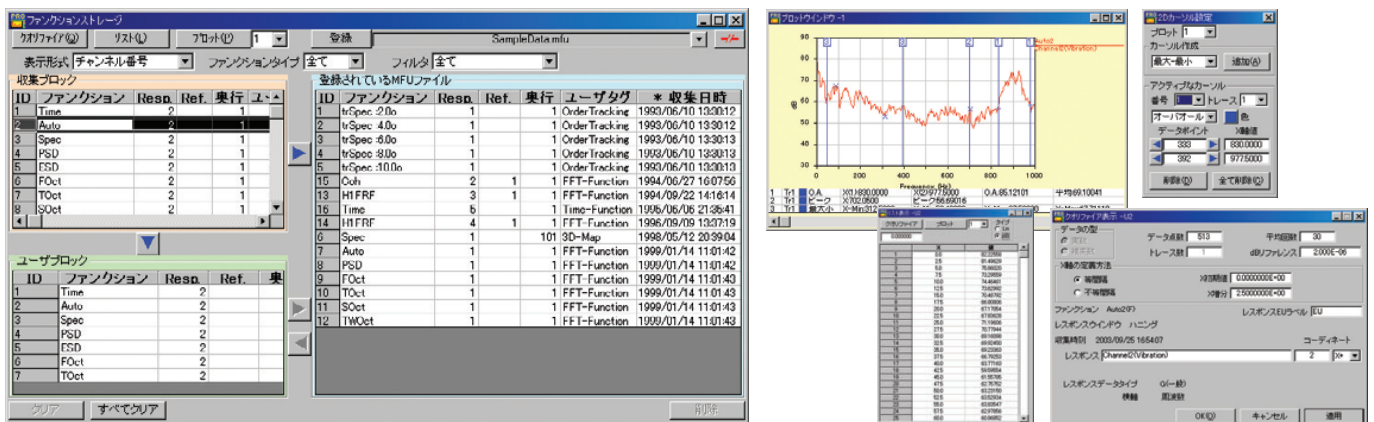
ファンクションストレージ

クオリファイア(Q)　リスト(L)　プロット(P)　1　登録　SampleData.mfu

表示形式 チャンネル番号　ファンクションタイプ 全て　フィルタ 全て

収集ブロック

| ID | ファンクション | Resp. | Ref. | 集行 |
|---|---|---|---|---|
| 1 | Time | 2 | | 1 |
| 2 | Auto | 2 | | 1 |
| 3 | Spec | 2 | | 1 |
| 4 | PSD | 2 | | 1 |
| 5 | ESD | 2 | | 1 |
| 6 | FOct | 2 | | 1 |
| 7 | TOct | 2 | | 1 |
| 8 | SOct | 2 | | 1 |

登録されているMFUファイル

| ID | ファンクション | Resp. | Ref. | 集行 | ユーザタグ | * 収集日時 |
|---|---|---|---|---|---|---|
| 1 | trSpec -2.0o | 1 | | 1 | OrderTracking | 1993/06/10 13:30:12 |
| 2 | trSpec -4.0o | 1 | | 1 | OrderTracking | 1993/06/10 13:30:12 |
| 3 | trSpec -6.0o | 1 | | 1 | OrderTracking | 1993/06/10 13:30:13 |
| 4 | trSpec -8.0o | 1 | | 1 | OrderTracking | 1993/06/10 13:30:13 |
| 5 | trSpec -10.0o | 1 | | 1 | OrderTracking | 1993/06/10 13:30:13 |
| 15 | Coh | 2 | 1 | 1 | FFT-Function | 1994/06/27 16:07:56 |
| 13 | H1FRF | 3 | 1 | 1 | FFT-Function | 1994/09/22 14:16:14 |
| 16 | Time | 6 | | 1 | Time-Function | 1996/06/06 21:36:41 |
| 14 | H1FRF | 4 | 1 | 1 | FFT-Function | 1998/09/09 13:37:19 |
| 6 | Spec | 1 | | 101 | 3D-Map | 1999/05/12 20:39:04 |
| 7 | Auto | 1 | | 1 | FFT-Function | 1999/01/14 11:01:42 |
| 8 | PSD | 1 | | 1 | FFT-Function | 1999/01/14 11:01:42 |
| 9 | FOct | 1 | | 1 | FFT-Function | 1999/01/14 11:01:43 |
| 10 | TOct | 1 | | 1 | FFT-Function | 1999/01/14 11:01:43 |
| 11 | SOct | 1 | | 1 | FFT-Function | 1999/01/14 11:01:43 |
| 12 | TWOct | 1 | | 1 | FFT-Function | 1999/01/14 11:01:43 |

ユーザブロック

| ID | ファンクション | Resp. | Ref. |
|---|---|---|---|
| 1 | Time | 2 | |
| 2 | Auto | 2 | |
| 3 | Spec | 2 | |
| 4 | PSD | 2 | |
| 5 | ESD | 2 | |
| 6 | FOct | 2 | |
| 7 | TOct | 2 | |

クリア　すべてクリア　削除

プロットウインドウ -1

Auto2 Channel2(Vibration)

80 60 40 20 0
0 200 400 600 800 1000
Frequency (Hz)

1 Tr1 O.A. X(1)830.0000 X(2)977.5000 O.A.85.12101 平均69.10041
2 Tr1 ピーク X702.0500 ピーク56.69016
3 Tr1 最大小 X-Min312

2Dカーソル設定
プロット 1
カーソル作成
最大-最小　追加(A)
アクティブなカーソル
番号 1 トレース 1
オーバオール 色
データポイント X軸値
333 830.0000
392 977.5000
削除(D)　全て削除(A)

クオリファイア表示 -1/2
データの型
データ点数 513　平均回数 30
トレース数 1　dBリファレンス 2.000E-06
X軸の定義方法
等間隔　X初期値 0.000000E+00
X増分 2.500000E+00
ファンクション Auto2(F)　レスポンスEUラベル EU
レスポンスウインドウ ハニング
収集時刻 2003/09/25 16:54:07　コーディネート
レスポンス Channel2(Vibration)　2　X+
レスポンスデータタイプ　0(一般)
横軸　周波数
OK(O)　キャンセル　適用

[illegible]